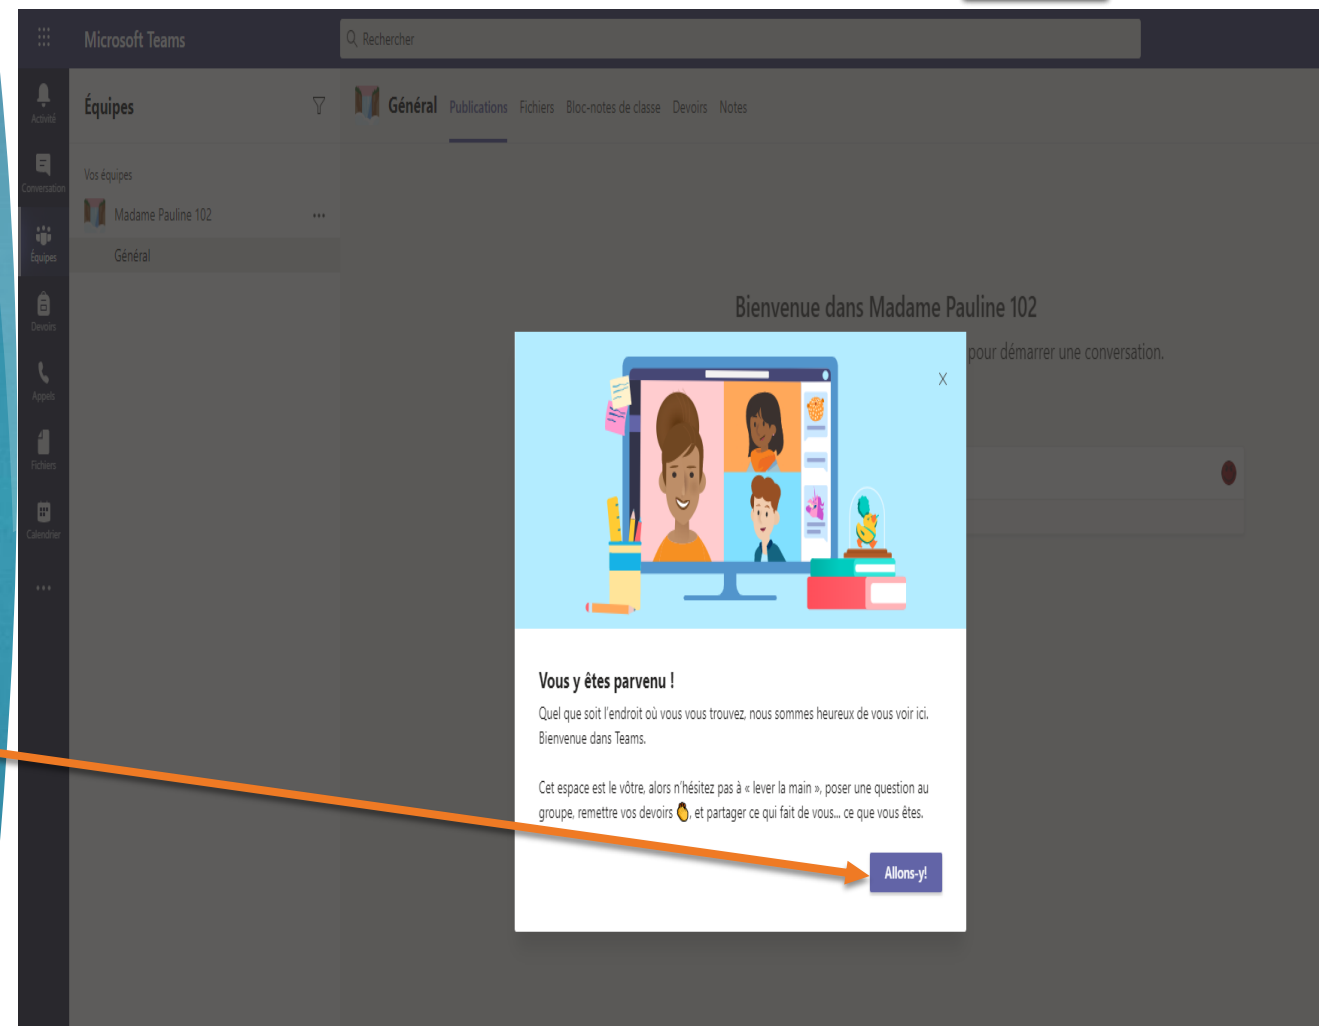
Microsoft Teams

Rechercher

Activité

Conversation

Équipes

Devoirs

Appels

Fichiers

Calendrier

...

Équipes

Vos équipes

Madame Pauline 102 ...

Général

Général Publications Fichiers Bloc-notes de classe Devoirs Notes

Bienvenue dans Madame Pauline 102

pour démarrer une conversation.

X

Vous y êtes parvenu !

Quel que soit l'endroit où vous vous trouvez, nous sommes heureux de vous voir ici. Bienvenue dans Teams.

Cet espace est le vôtre, alors n'hésitez pas à « lever la main », poser une question au groupe, remettre vos devoirs, et partager ce qui fait de vous... ce que vous êtes.

Allons-y!